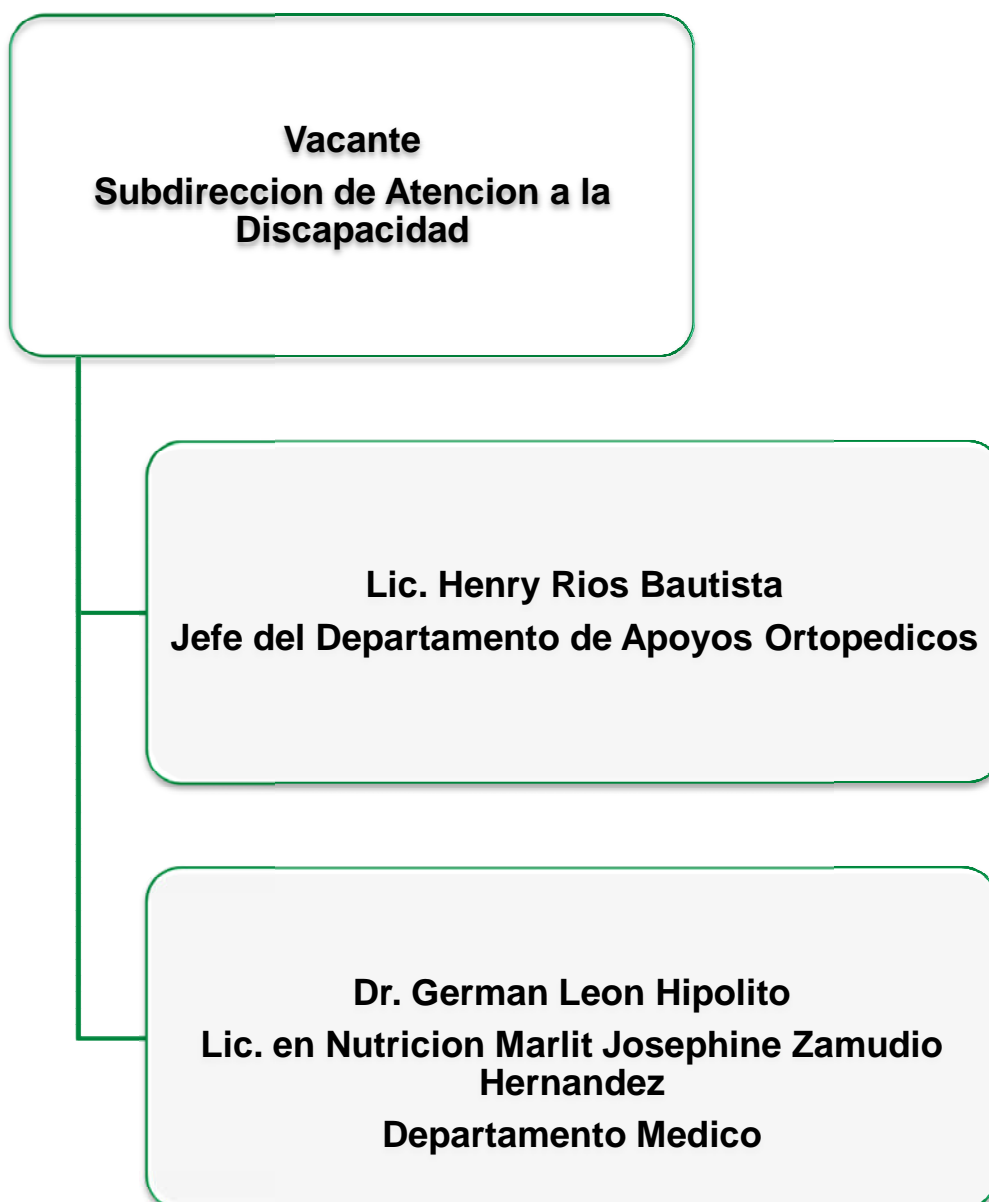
Vacante
Subdireccion de Atencion a la Discapacidad

Lic. Henry Rios Bautista
Jefe del Departamento de Apoyos Ortopedicos

Dr. German Leon Hipolito
Lic. en Nutricion Marlit Josephine Zamudio Hernandez
Departamento Medico